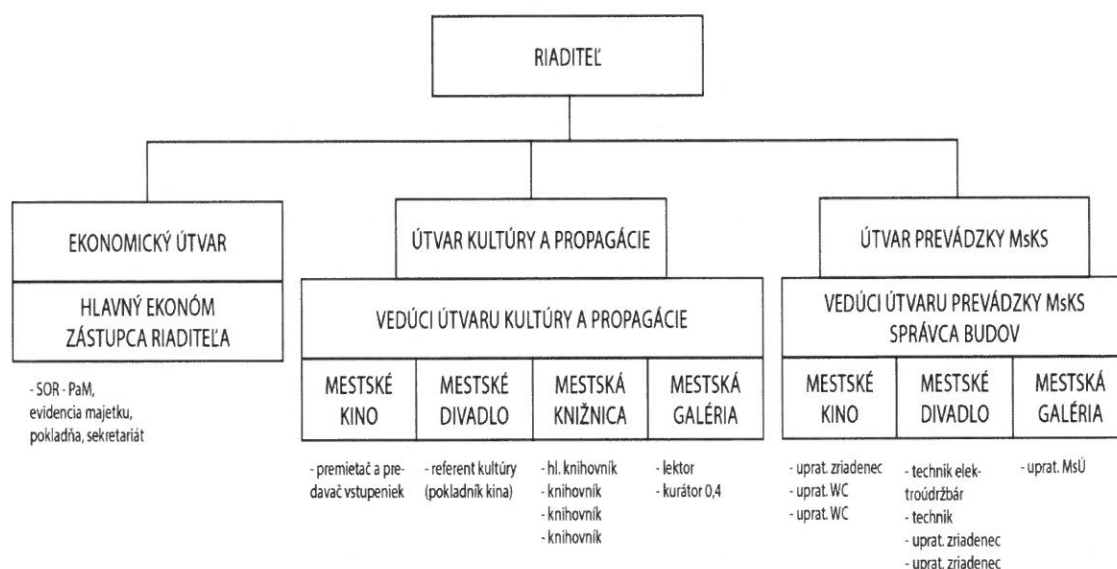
RIADITEĽ

EKONOMICKÝ ÚTVAR

HLAVNÝ EKONÓM
ZÁSTUPCA RIADITEĽA

- SOR - PaM, evidencia majetku, pokladňa, sekretariát

ÚTVAR KULTÚRY A PROPAGÁCIE

VEDÚCI ÚTVARU KULTÚRY A PROPAGÁCIE

MESTSKÉ KINO

- premietač a predavač vstupeniek

MESTSKÉ DIVADLO

- referent kultúry (pokladník kina)

MESTSKÁ KNIŽNICA

- hl. knihovník
- knihovník
- knihovník
- knihovník

MESTSKÁ GALÉRIA

- lektor
- kurátor 0,4

ÚTVAR PREVÁDZKY MsKS

VEDÚCI ÚTVARU PREVÁDZKY MsKS
SPRÁVCA BUDOV

MESTSKÉ KINO

- uprat. zriadenec
- uprat. WC
- uprat. WC

MESTSKÉ DIVADLO

- technik elektroúdržbár
- technik
- uprat. zriadenec
- uprat. zriadenec
- uprat. zriadenec

MESTSKÁ GALÉRIA

- uprat. MsÚ